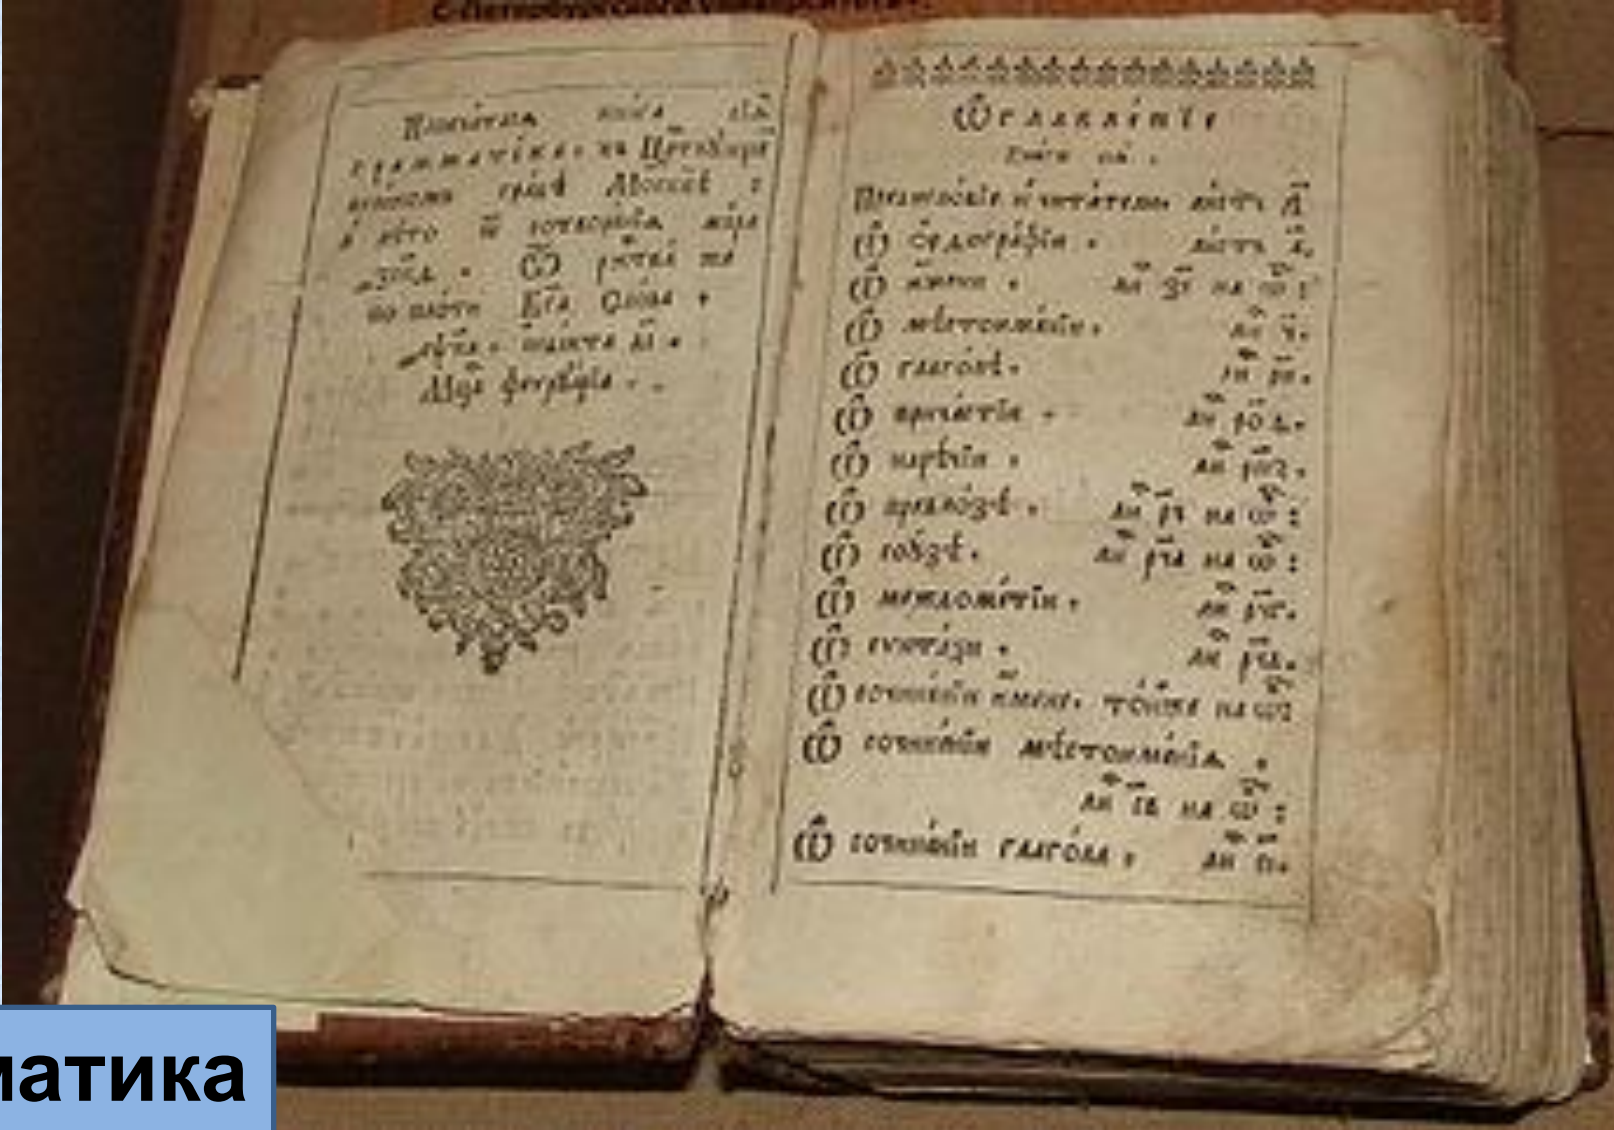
Напечатася книга сїя грамматїки, в царствующем граде Москве, в лето от сотворения мира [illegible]. От рождества же по плоти Бга Слова, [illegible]. месяца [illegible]. Днѧ феврӕрїѧ.

Оглавлѣнїе книги сеѧ.

Предисловїе к читателем листъ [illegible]
О орфографїи. листъ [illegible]
О имени. лист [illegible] на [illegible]
О местоименїи. лист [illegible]
О глаголѣ. лист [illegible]
О причастїи. лист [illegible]
О нарѣчїи. лист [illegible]
О предлозѣ. лист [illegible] на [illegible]
О союзѣ. лист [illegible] на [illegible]
О междометїи. лист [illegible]
О синтаксї. лист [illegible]
О сочиненїи имене. тойже на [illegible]
О сочиненїи местоименїа. лист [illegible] на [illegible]
О сочиненїи глагола. лист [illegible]

матика